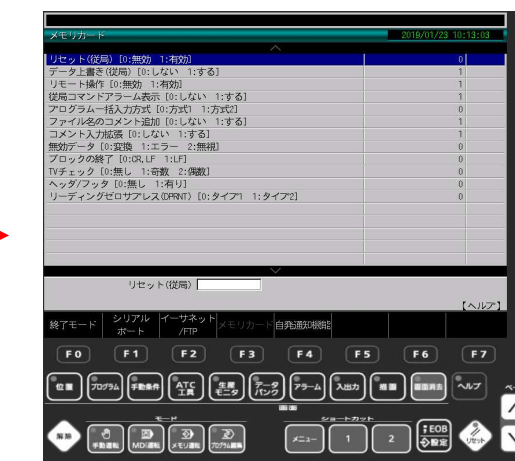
メモリカード 2019/01/23 10:13:03

| | |
|---|---|
| リセット(従局) [0:無効 1:有効] | 0 |
| データ上書き(従局) [0:しない 1:する] | 1 |
| リモート操作 [0:無効 1:有効] | 1 |
| 従局コマンドアラーム表示 [0:しない 1:する] | 1 |
| プログラム一括入力方式 [0:方式1 1:方式2] | 0 |
| ファイル名のコメント追加 [0:しない 1:する] | 1 |
| コメント入力拡張 [0:しない 1:する] | 1 |
| 無効データ [0:変換 1:エラー 2:無視] | 0 |
| ブロックの終了 [0:CR,LF 1:LF] | 0 |
| TVチェック [0:無し 1:奇数 2:偶数] | 0 |
| ヘッダ/フッタ [0:無し 1:有り] | 0 |
| リーディングゼロサプレス(DPRNT) [0:タイプ1 1:タイプ2] | 0 |

リセット(従局)

【ヘルプ】

終了モード　シリアルポート　イーサネット/FTP　メモリカード　自発通知機能

F0 F1 F2 F3 F4 F5 F6 F7

位置　プログラム　手動条件　ATC工具　生産モニタ　データバンク　アラーム　入出力　格納　画面消去　ヘルプ

画面

モード

解除　手動運転　MDI運転　メモリ運転　プログラム編集

ショートカット

メニュー　1　2　EOB 設定　リセット